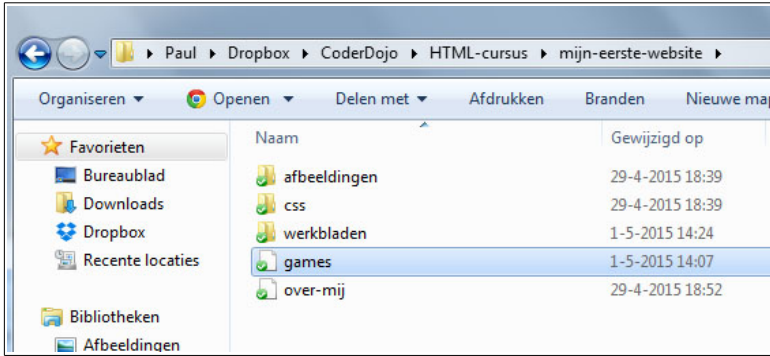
▸ Paul ▸ Dropbox ▸ CoderDojo ▸ HTML-cursus ▸ mijn-eerste-website ▸

Organiseren ▾ Openen ▾ Delen met ▾ Afdrukken Branden Nieuwe ma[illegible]

Favorieten
Bureaublad
Downloads
Dropbox
Recente locaties

Bibliotheken
Afbeeldingen

| Naam | Gewijzigd op |
|---|---|
| afbeeldingen | 29-4-2015 18:39 |
| css | 29-4-2015 18:39 |
| werkbladen | 1-5-2015 14:24 |
| games | 1-5-2015 14:07 |
| over-mij | 29-4-2015 18:52 |